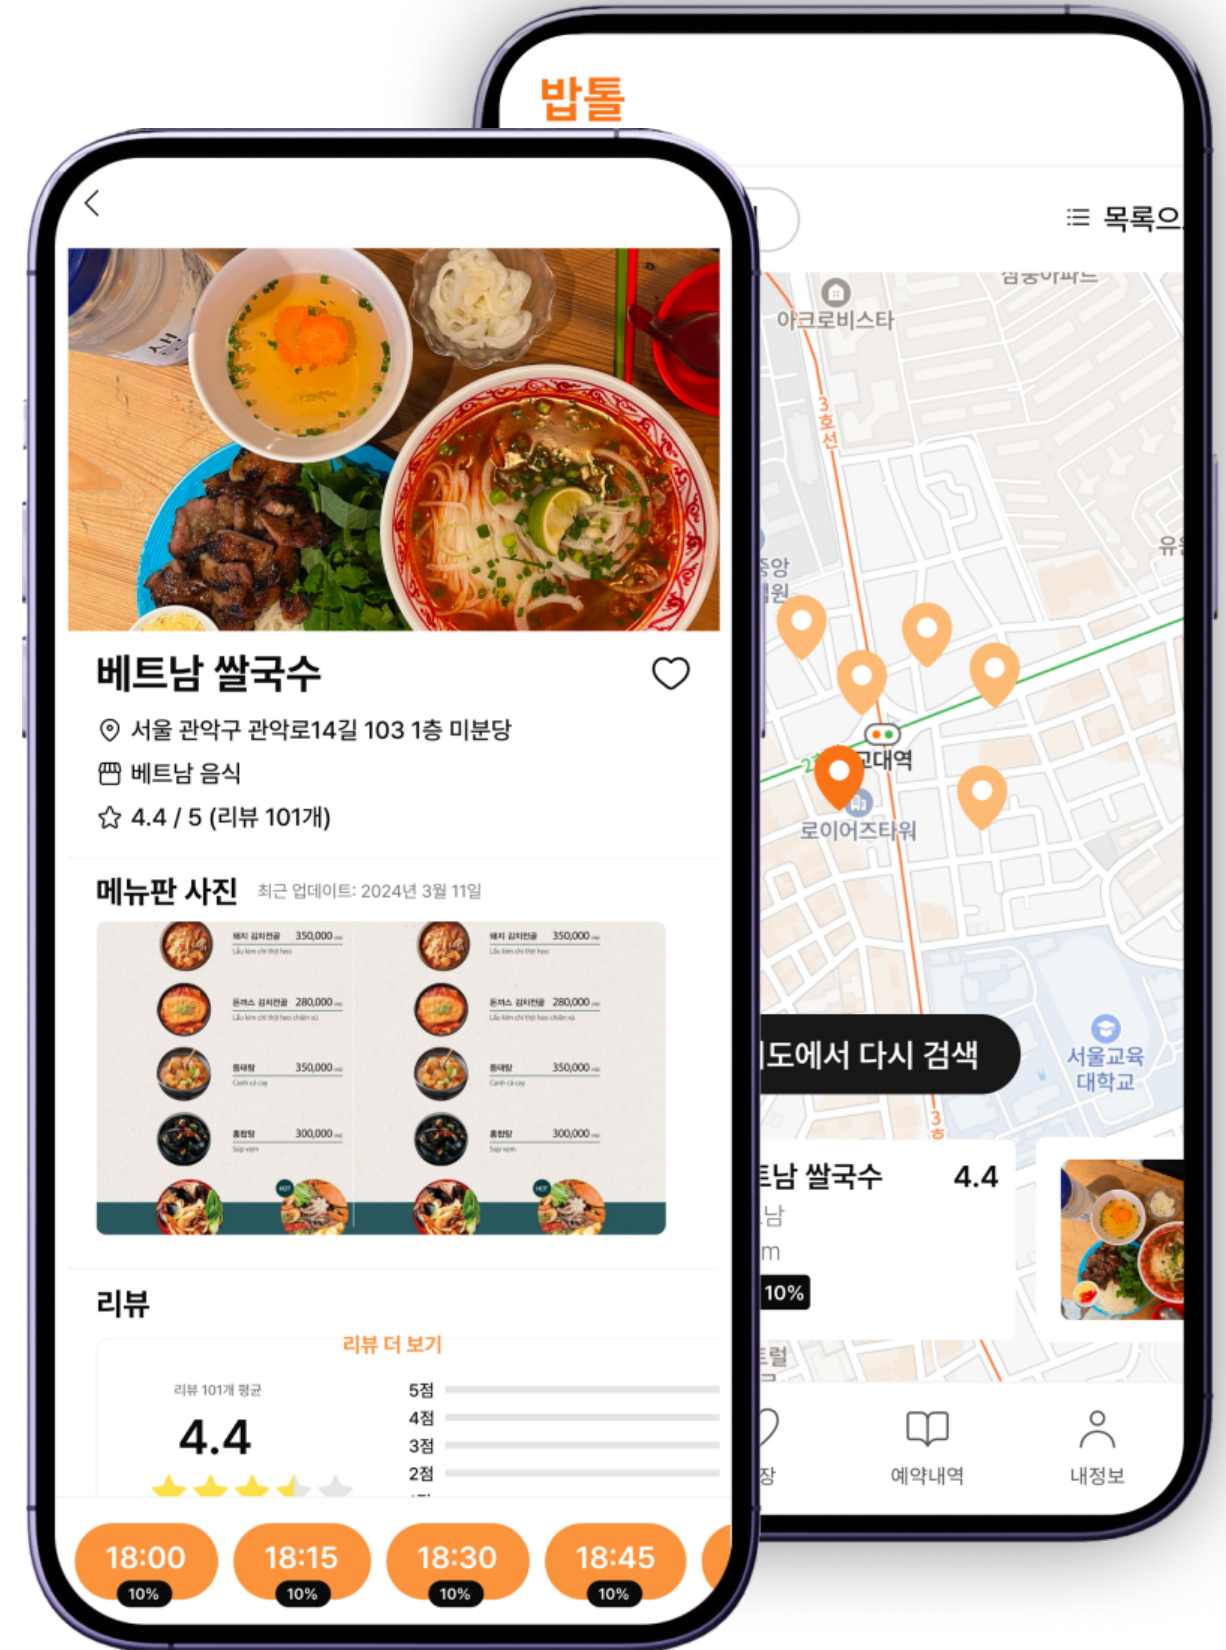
베트남 쌀국수

서울 관악구 관악로14길 103 1층 미분당

베트남 음식

4.4 / 5 (리뷰 101개)

메뉴판 사진 최근 업데이트: 2024년 3월 11일

돼지 김치전골 350,000

돈까스 김치전골 280,000

동태탕 350,000

홍합탕 300,000

돼지 김치전골 350,000

돈까스 김치전골 280,000

동태탕 350,000

홍합탕 300,000

리뷰

리뷰 더 보기

리뷰 101개 평균

4.4

5점

4점

3점

2점

18:00 10%

18:15 10%

18:30 10%

18:45 10%

밥톨

목록으

아크로비스타

3호선

중앙 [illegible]원

대역

로이어즈타워

도에서 다시 검색

서울교육대학교

남 쌀국수 4.4

남

m

10%

예약내역

내정보